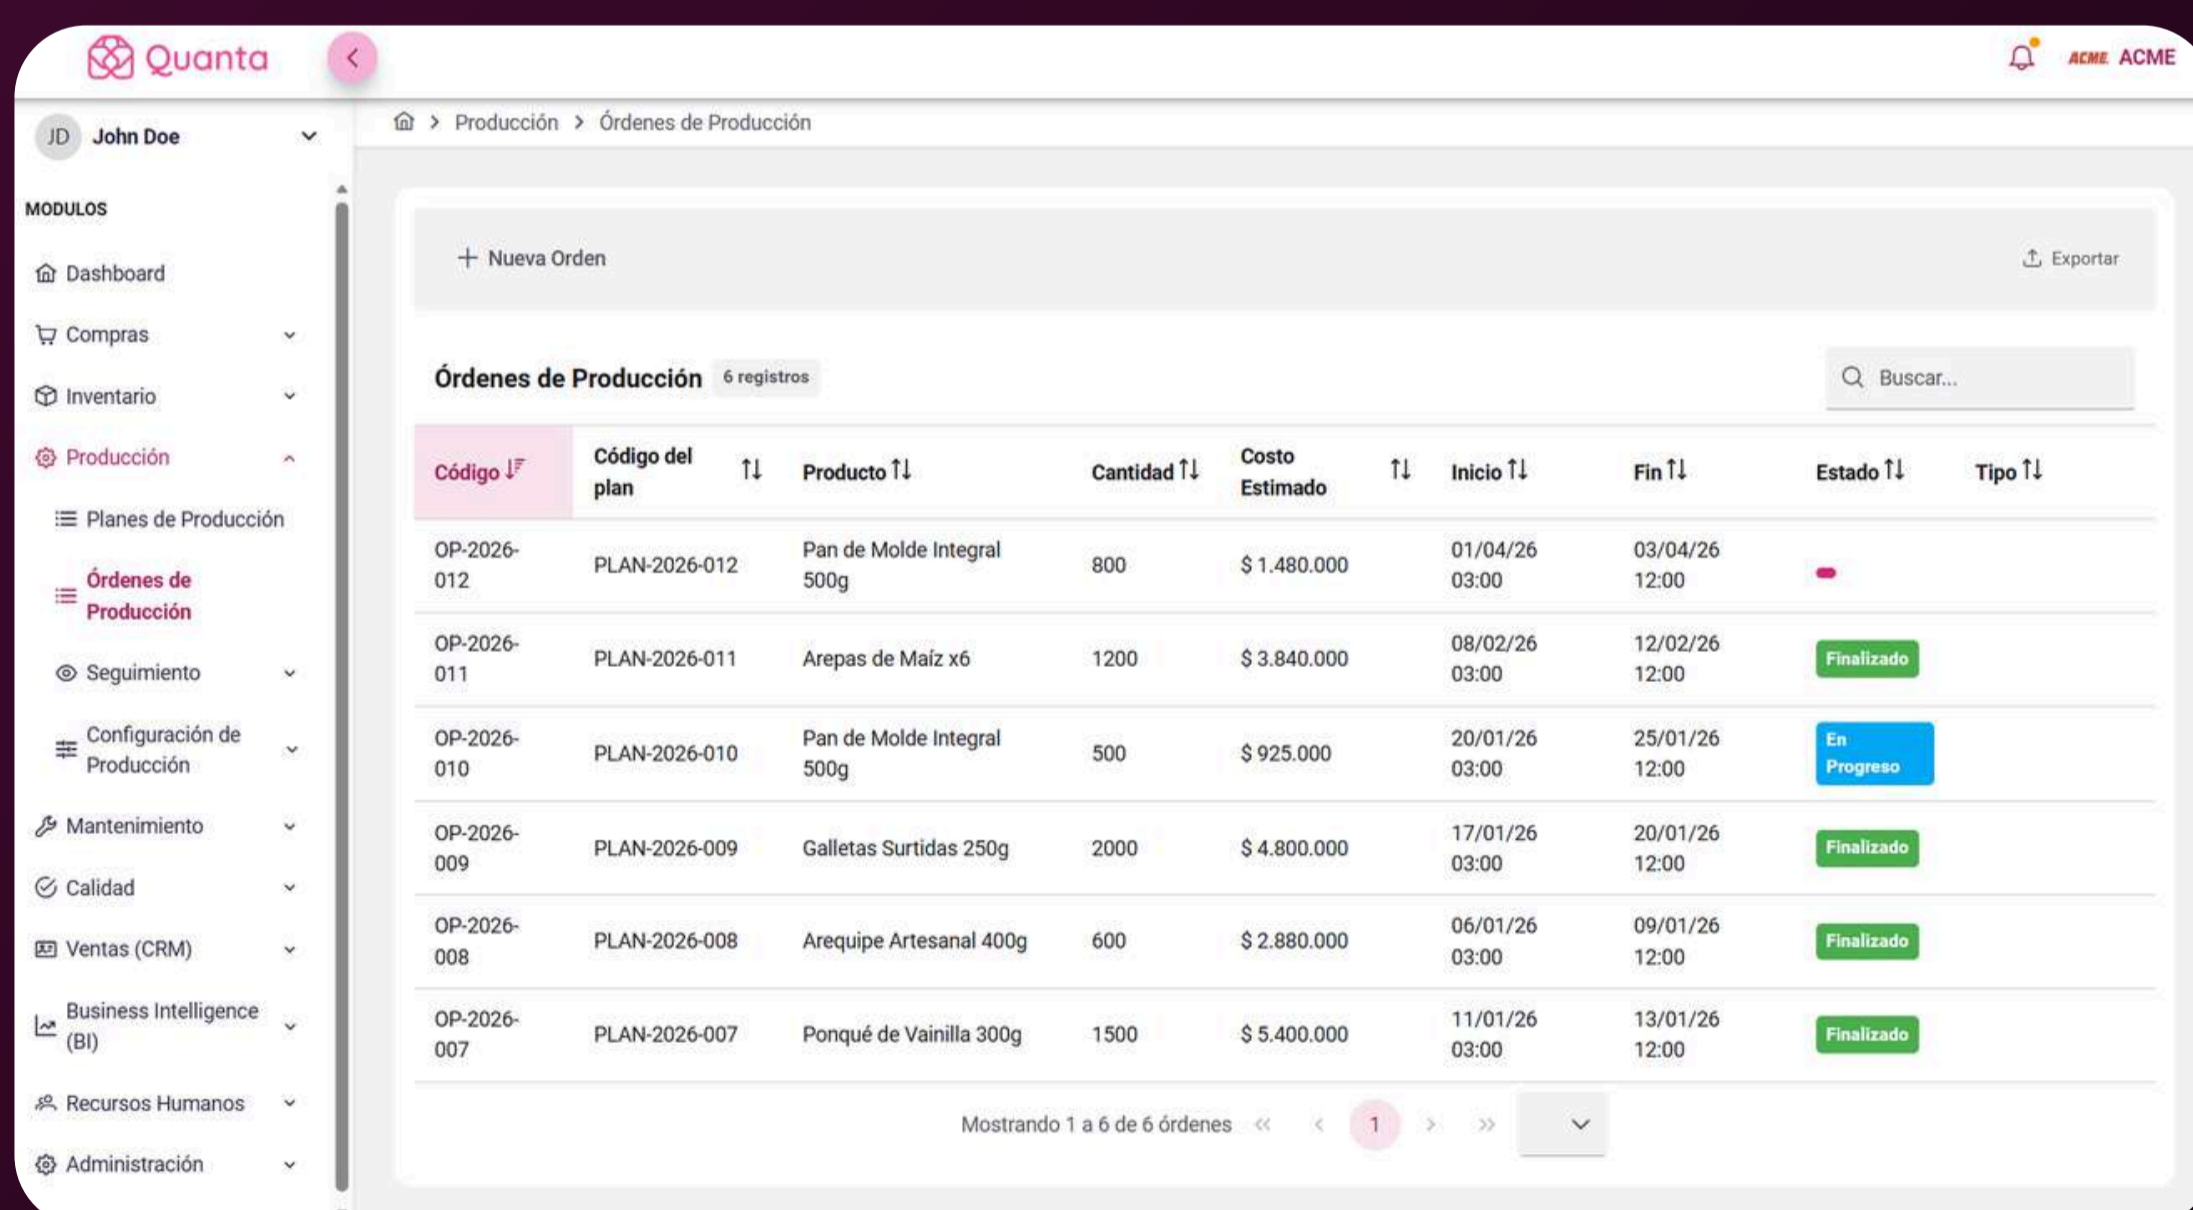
Quanta

ACME ACME

JD John Doe

MODULOS

Dashboard

Compras

Inventario

Producción

Planes de Producción

Órdenes de Producción

Seguimiento

Configuración de Producción

Mantenimiento

Calidad

Ventas (CRM)

Business Intelligence (BI)

Recursos Humanos

Administración

Producción > Órdenes de Producción

+ Nueva Orden

Exportar

Órdenes de Producción 6 registros

Buscar...

| Código | Código del plan | Producto | Cantidad | Costo Estimado | Inicio | Fin | Estado | Tipo |
|---|---|---|---|---|---|---|---|---|
| OP-2026-012 | PLAN-2026-012 | Pan de Molde Integral 500g | 800 | $ 1.480.000 | 01/04/26 03:00 | 03/04/26 12:00 | | |
| OP-2026-011 | PLAN-2026-011 | Arepas de Maíz x6 | 1200 | $ 3.840.000 | 08/02/26 03:00 | 12/02/26 12:00 | Finalizado | |
| OP-2026-010 | PLAN-2026-010 | Pan de Molde Integral 500g | 500 | $ 925.000 | 20/01/26 03:00 | 25/01/26 12:00 | En Progreso | |
| OP-2026-009 | PLAN-2026-009 | Galletas Surtidas 250g | 2000 | $ 4.800.000 | 17/01/26 03:00 | 20/01/26 12:00 | Finalizado | |
| OP-2026-008 | PLAN-2026-008 | Arequipe Artesanal 400g | 600 | $ 2.880.000 | 06/01/26 03:00 | 09/01/26 12:00 | Finalizado | |
| OP-2026-007 | PLAN-2026-007 | Ponqué de Vainilla 300g | 1500 | $ 5.400.000 | 11/01/26 03:00 | 13/01/26 12:00 | Finalizado | |

Mostrando 1 a 6 de 6 órdenes 1